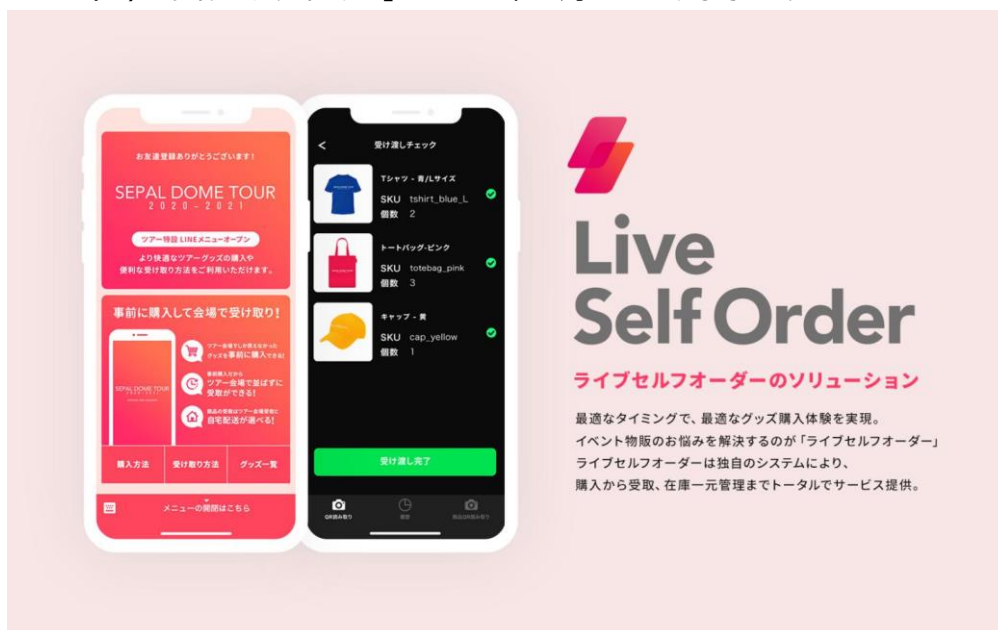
お友達登録ありがとうございます!

SEPAL DOME TOUR
2020-2021

ツアー特設 LINEメニューオープン
より快適なツアーグッズの購入や便利な受け取り方法をご利用いただけます。

事前に購入して会場で受け取り!

SEPAL DOME TOUR

ツアー会場でしか買えなかったグッズを事前に購入できる!

事前購入なら
ツアー会場で並ばずに受取ができる!

商品の受取はツアー会場受取と自宅配送が選べる!

購入方法

受け取り方法

グッズ一覧

メニューの開閉はこちら

<

受け渡しチェック

Tシャツ - 青/Lサイズ
SKU tshirt_blue_L
個数 2

トートバッグ-ピンク
SKU totebag_pink
個数 3

キャップ - 黄
SKU cap_yellow
個数 1

受け渡し完了

QR読み取り

履歴

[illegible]

Live
Self Order

ライブセルフオーダーのソリューション

最適なタイミングで、最適なグッズ購入体験を実現。
イベント物販のお悩みを解決するのが「ライブセルフオーダー」
ライブセルフオーダーは独自のシステムにより、
購入から受取、在庫一元管理までトータルでサービス提供。